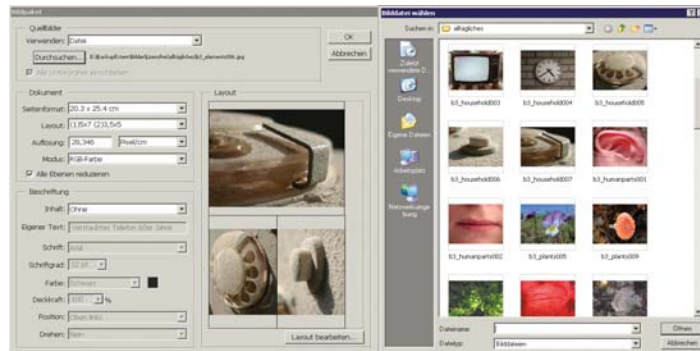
Bildpaket

Quellbilder
Verwenden: Datei
Durchsuchen... E:\Backup\Ernst\Bilder\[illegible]\b3_elements006.jpg
Alle Unterordner einschließen

OK
Abbrechen

Dokument
Seitenformat: 20,3 x 25,4 cm
Layout: (1)5x7 (2)3,5x5
Auflösung: 28,346 Pixel/cm
Modus: RGB-Farbe
Alle Ebenen reduzieren

Beschriftung
Inhalt: Ohne
Eigener Text: Verstaubtes Telefon über Jahre
Schrift: Arial
Schriftgrad: 12 pt
Farbe: Schwarz
Deckkraft: 100 %
Position: Oben links
Drehen: Kein

Layout
Layout bearbeiten...

Bilddatei wählen
Suchen in: alltägliches

Zuletzt verwendete D...
Desktop
Eigene Dateien
Arbeitsplatz
Netzwerkumgebung

b3_household003
b3_household004
b3_household005
b3_household006
b3_household007
b3_humanparts001
b3_humanparts002
b3_plants005
b3_plants009

Dateiname:
Dateityp: Bilddateien
Öffnen
Abbrechen